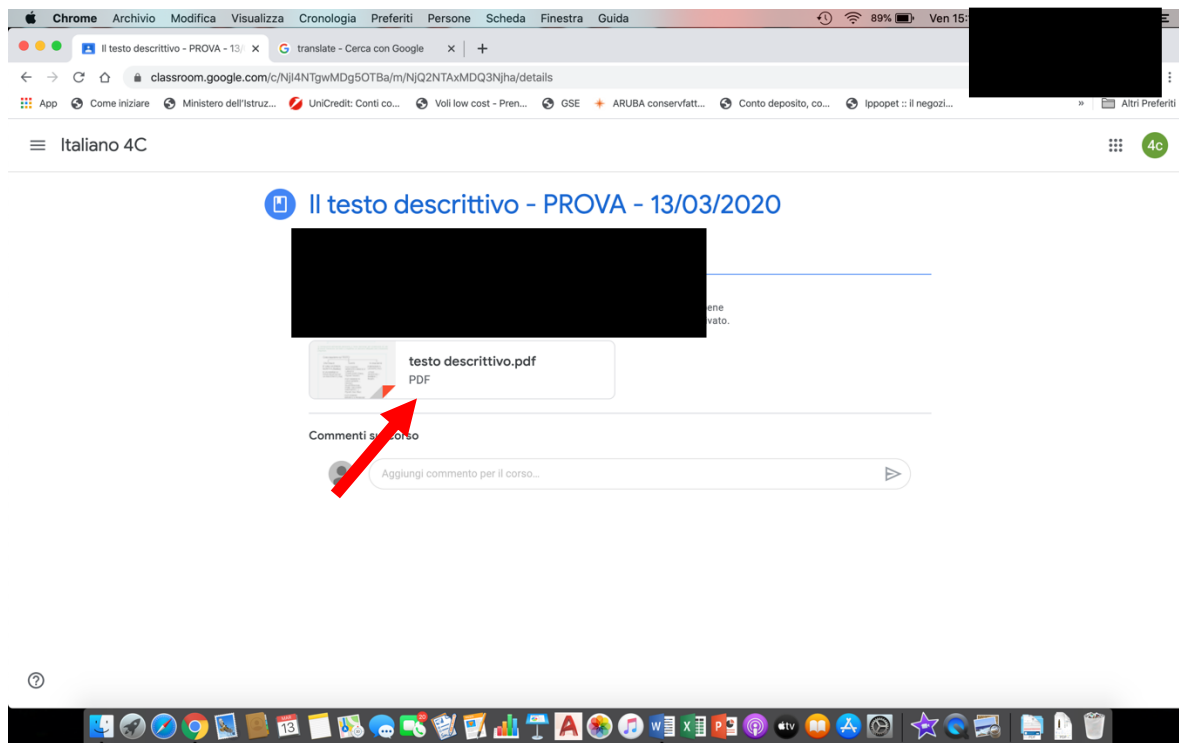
Chrome Archivio Modifica Visualizza Cronologia Preferiti Persone Scheda Finestra Guida 89% Ven 15:

Il testo descrittivo - PROVA - 13/ ×
translate - Cerca con Google ×
+

classroom.google.com/c/NjI4NTgwMDg5OTBa/m/NjQ2NTAxMDQ3Njha/details

App Come iniziare Ministero dell'Istruz... UniCredit: Conti co... Voli low cost - Pren... GSE ARUBA conservfatt... Conto deposito, co... Ippopet :: il negozi... » Altri Preferiti

Italiano 4C

4c

Il testo descrittivo - PROVA - 13/03/2020

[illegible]ene
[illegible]vato.

testo descrittivo.pdf
PDF

Commenti s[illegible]corso

Aggiungi commento per il corso...

?

13